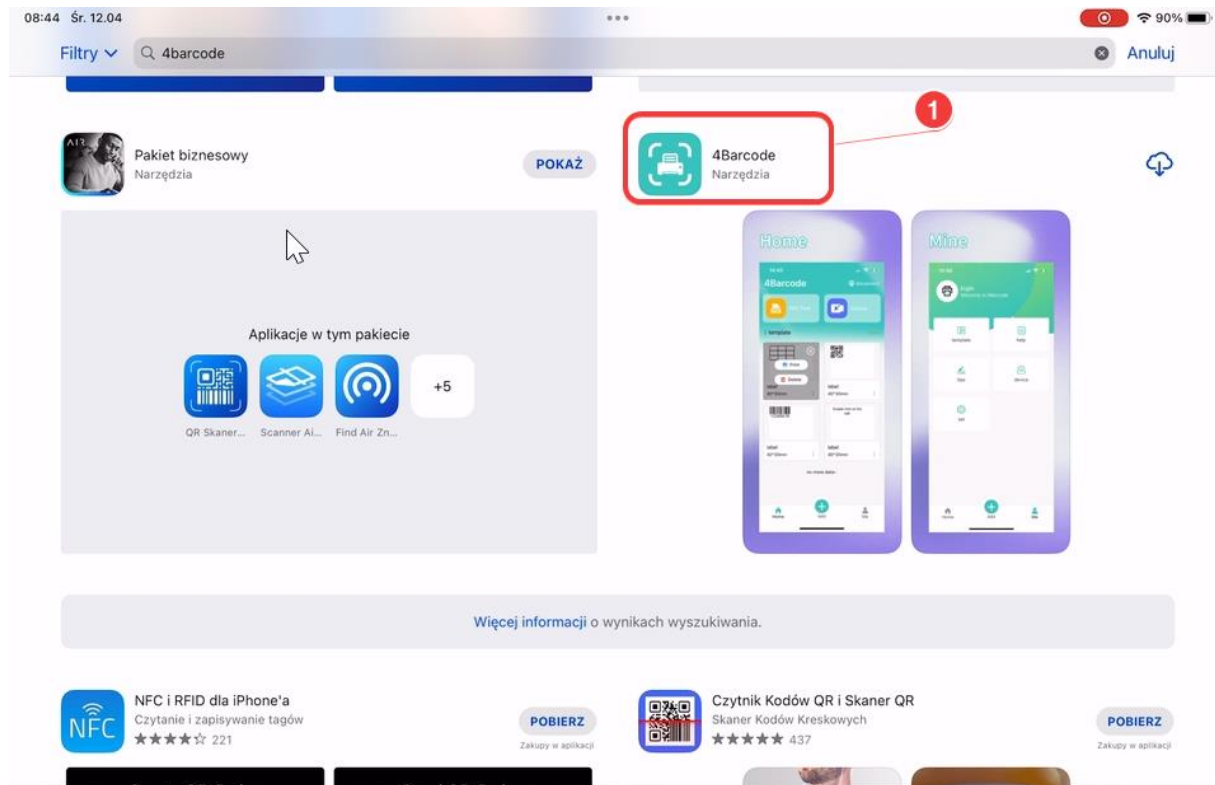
08:44 Śr. 12.04

90%

Filtry 4barcode Anuluj

1

Pakiet biznesowy
Narzędzia
POKAŻ

4Barcode
Narzędzia

Home

4Barcode

Mine

Aplikacje w tym pakiecie

+5

QR Skaner... Scanner Ai... Find Air Zn...

Więcej informacji o wynikach wyszukiwania.

NFC i RFID dla iPhone'a
Czytanie i zapisywanie tagów
★★★★☆ 221
POBIERZ
Zakupy w aplikacji

NFC

Czytnik Kodów QR i Skaner QR
Skaner Kodów Kreskowych
★★★★★ 437
POBIERZ
Zakupy w aplikacji